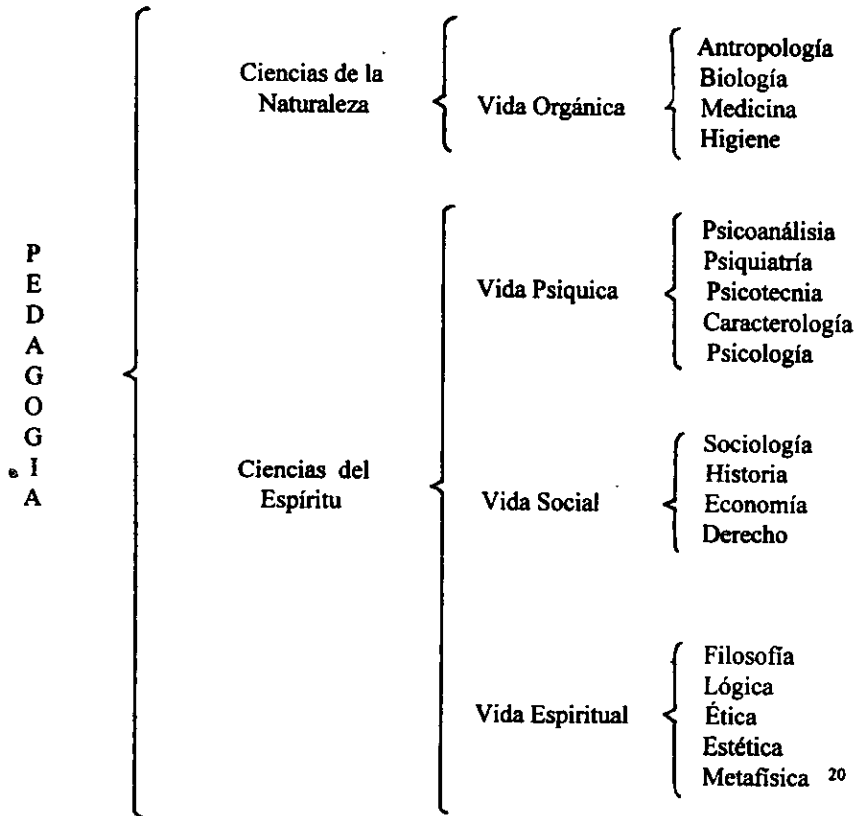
P
E
D
A
G
O
G
I
A

Ciencias de la Naturaleza

Vida Orgánica

Antropología
Biología
Medicina
Higiene

Ciencias del Espíritu

Vida Psiquica

Psicoanálisia
Psiquiatría
Psicotecnia
Caracterología
Psicología

Vida Social

Sociología
Historia
Economía
Derecho

Vida Espiritual

Filosofía
Lógica
Ética
Estética
Metafísica $^{20}$